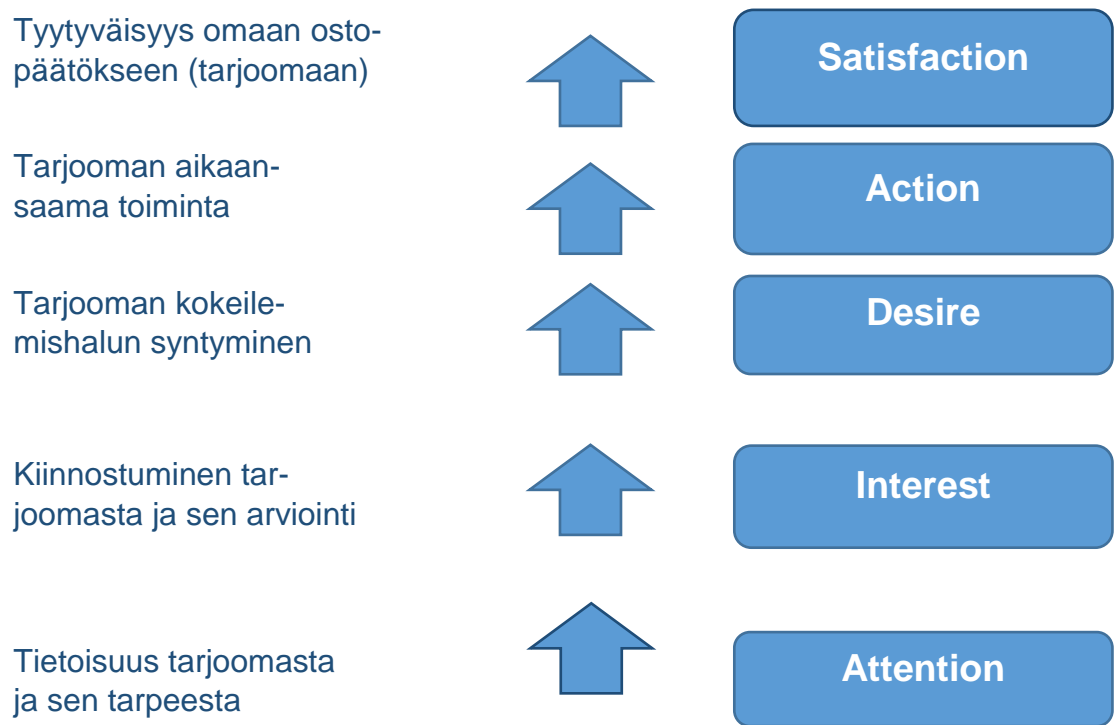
Tyytyväisyys omaan ostopäätökseen (tarjoomaan)

Satisfaction

Tarjooman aikaansaama toiminta

Action

Tarjooman kokeilemishalun syntyminen

Desire

Kiinnostuminen tarjoomasta ja sen arviointi

Interest

Tietoisuus tarjoomasta ja sen tarpeesta

Attention